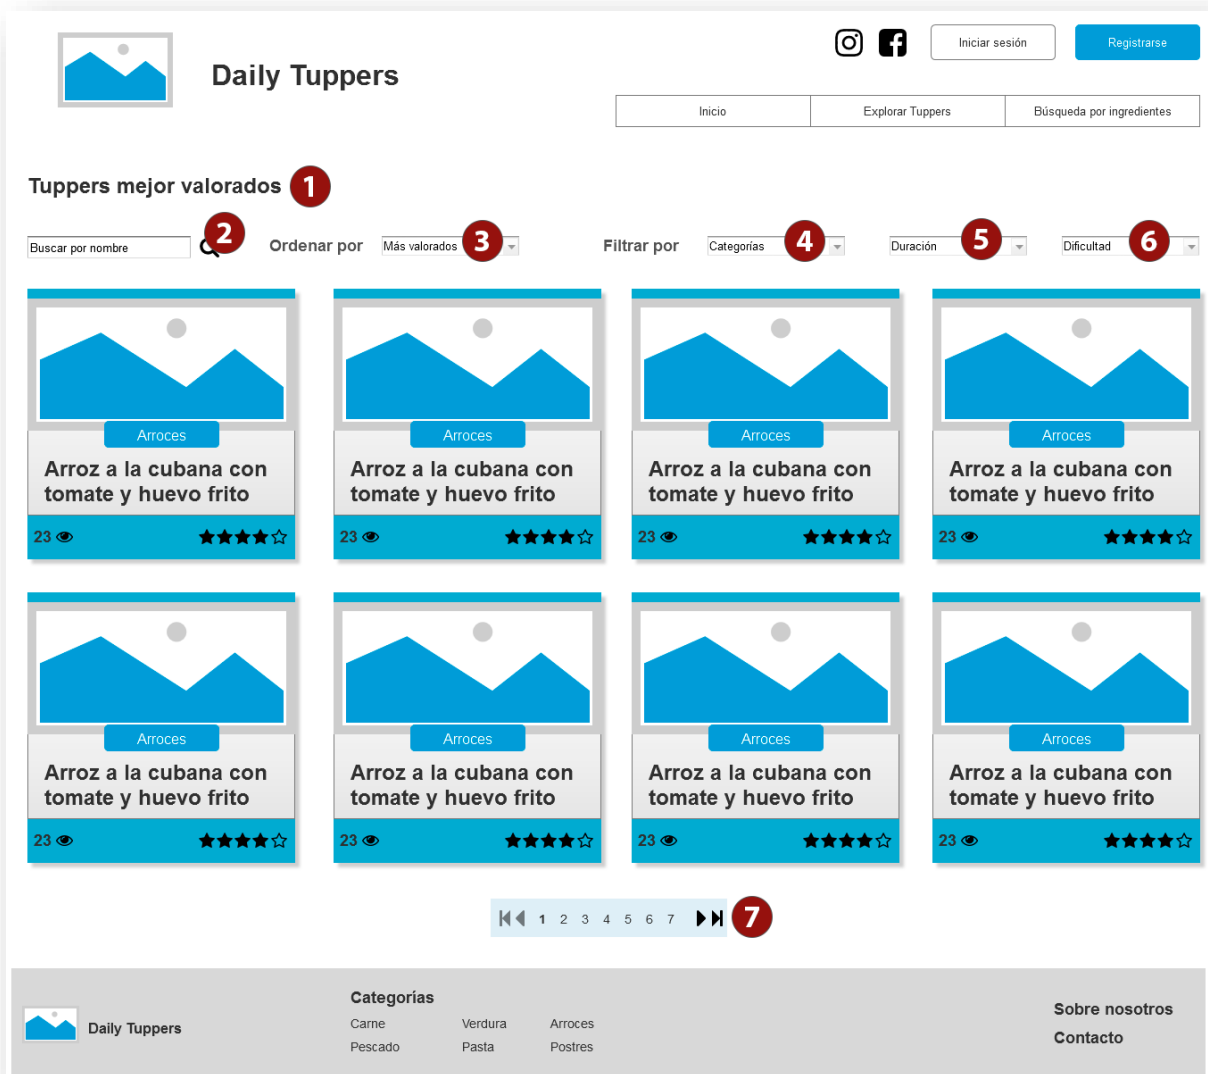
Daily Tuppers

Iniciar sesión

Registrarse

Inicio | Explorar Tuppers | Búsqueda por ingredientes

Tuppers mejor valorados 1

Buscar por nombre 2

Ordenar por Más valorados 3

Filtrar por Categorías 4

Duración 5

Dificultad 6

Arroces
Arroz a la cubana con tomate y huevo frito
23

Arroces
Arroz a la cubana con tomate y huevo frito
23

Arroces
Arroz a la cubana con tomate y huevo frito
23

Arroces
Arroz a la cubana con tomate y huevo frito
23

Arroces
Arroz a la cubana con tomate y huevo frito
23

Arroces
Arroz a la cubana con tomate y huevo frito
23

Arroces
Arroz a la cubana con tomate y huevo frito
23

Arroces
Arroz a la cubana con tomate y huevo frito
23

1 2 3 4 5 6 7 7

Daily Tuppers

Categorías
Carne Verdura Arroces
Pescado Pasta Postres

Sobre nosotros
Contacto